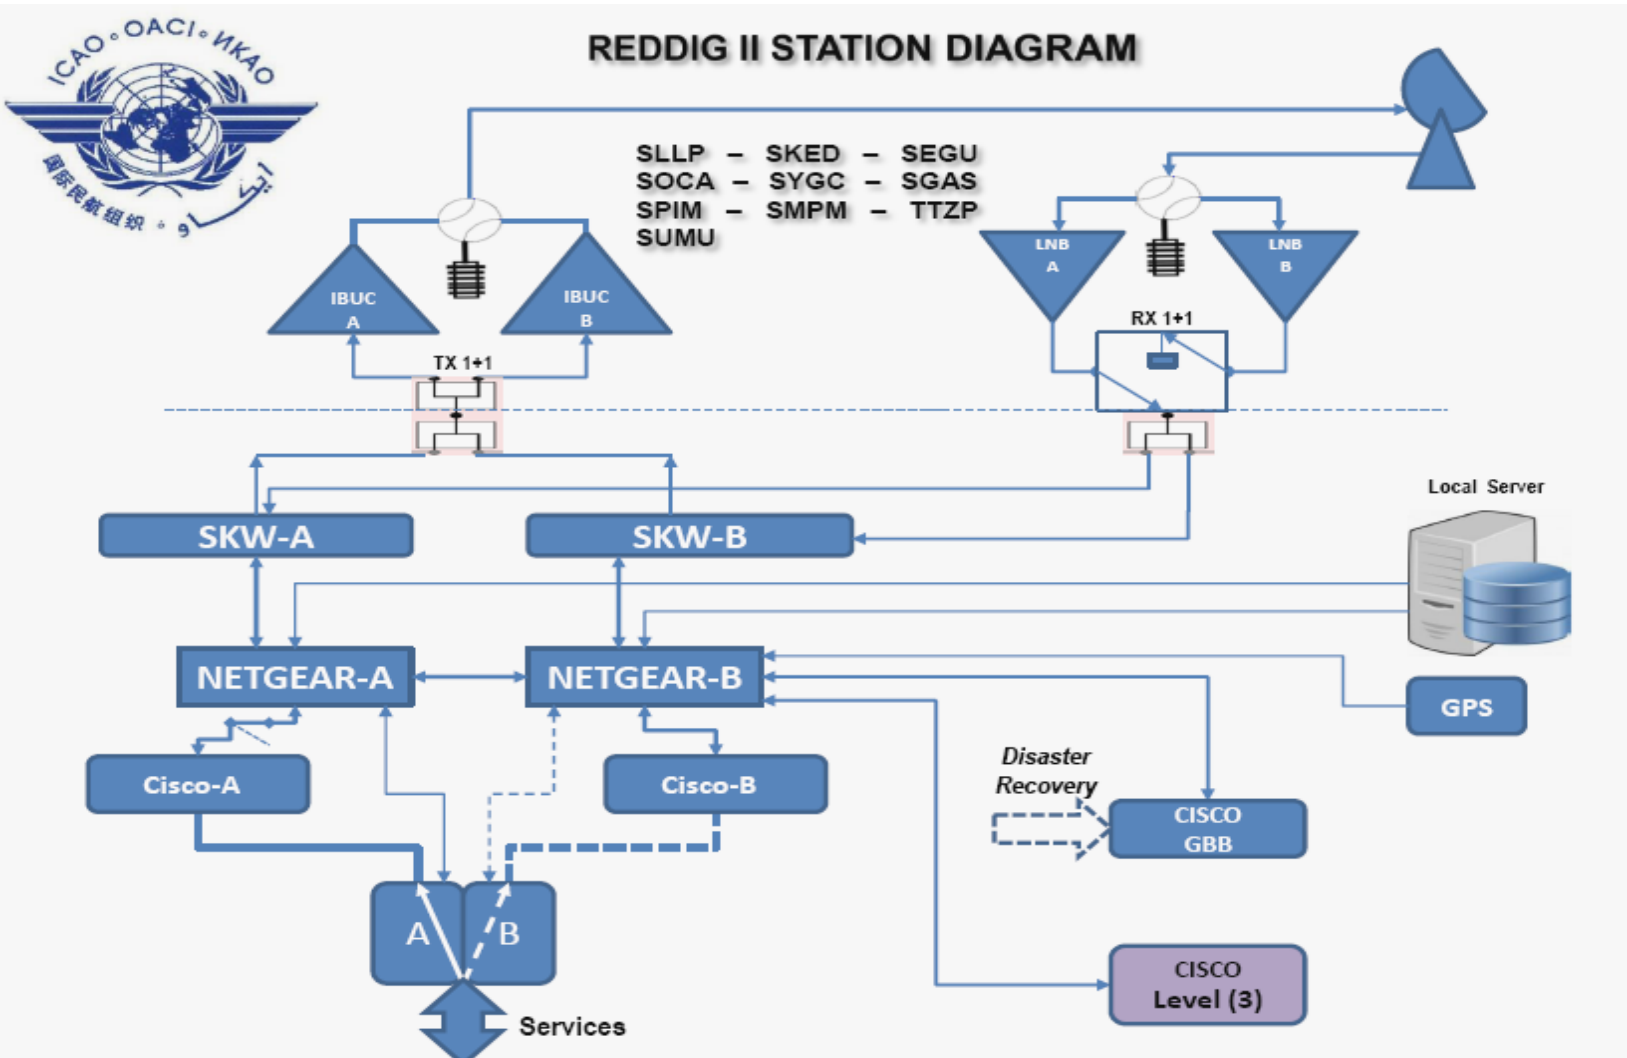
ICAO • OACI • ИКАО
国际民航组织 • ايكاو

REDDIG II STATION DIAGRAM

SLLP – SKED – SEGU
SOCA – SYGC – SGAS
SPIM – SMPM – TTZP
SUMU

IBUC A
IBUC B
TX 1+1
LNB A
LNB B
RX 1+1

SKW-A
SKW-B

Local Server

NETGEAR-A
NETGEAR-B
GPS

Cisco-A
Cisco-B

Disaster Recovery
CISCO GBB

A
B
Services

CISCO Level (3)